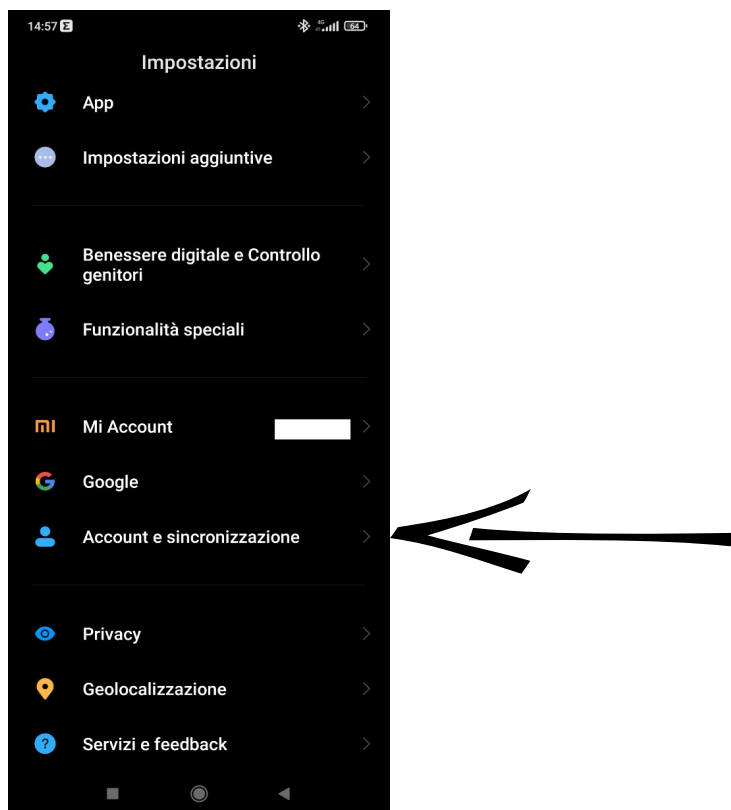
14:57

4G

64

Impostazioni

App

Impostazioni aggiuntive

Benessere digitale e Controllo genitori

Funzionalità speciali

Mi Account

Google

Account e sincronizzazione

Privacy

Geolocalizzazione

Servizi e feedback